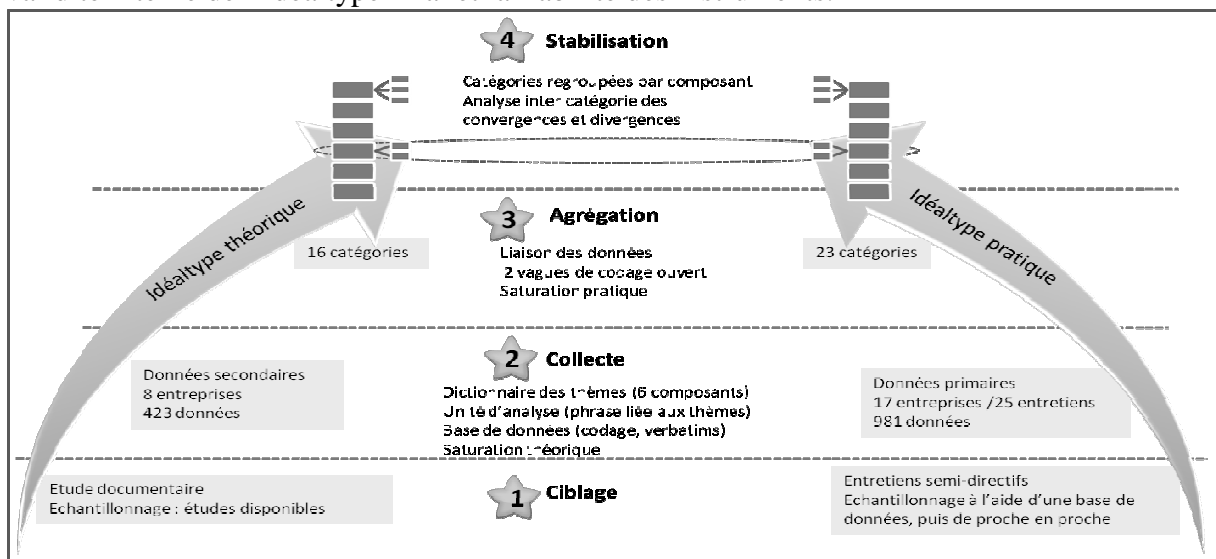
4 Stabilisation

Catégories regroupées par composant
Analyse inter catégorie des convergences et divergences

3 Agrégation

16 catégories

Liaison des données
2 vagues de codage ouvert
Saturation pratique

23 catégories

Idéaltype théorique

Idéaltype pratique

2 Collecte

Données secondaires
8 entreprises
423 données

Dictionnaire des thèmes (6 composants)
Unité d'analyse (phrase liée aux thèmes)
Base de données (codage, verbatims)
Saturation théorique

Données primaires
17 entreprises /25 entretiens
981 données

Etude documentaire
Echantillonnage : études disponibles

1 Ciblage

Entretiens semi-directifs
Echantillonnage à l'aide d'une base de données, puis de proche en proche